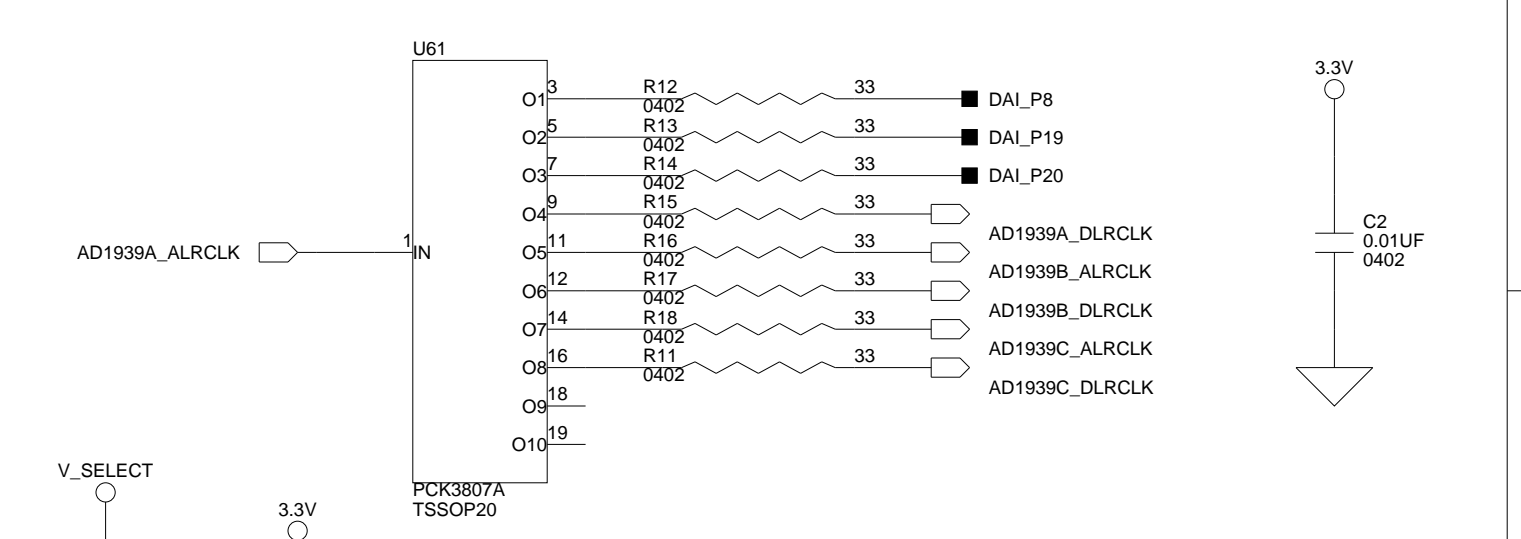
U61

3 O1 R12 0402 33 DAI_P8
5 O2 R13 0402 33 DAI_P19
7 O3 R14 0402 33 DAI_P20
9 O4 R15 0402 33
11 O5 R16 0402 33
12 O6 R17 0402 33
14 O7 R18 0402 33
16 O8 R11 0402 33
18 O9
19 O10

AD1939A_ALRCLK 1 IN

AD1939A_DLRCLK
AD1939B_ALRCLK
AD1939B_DLRCLK
AD1939C_ALRCLK
AD1939C_DLRCLK

PCK3807A
TSSOP20

3.3V
C2
0.01UF
0402

V_SELECT

3.3V